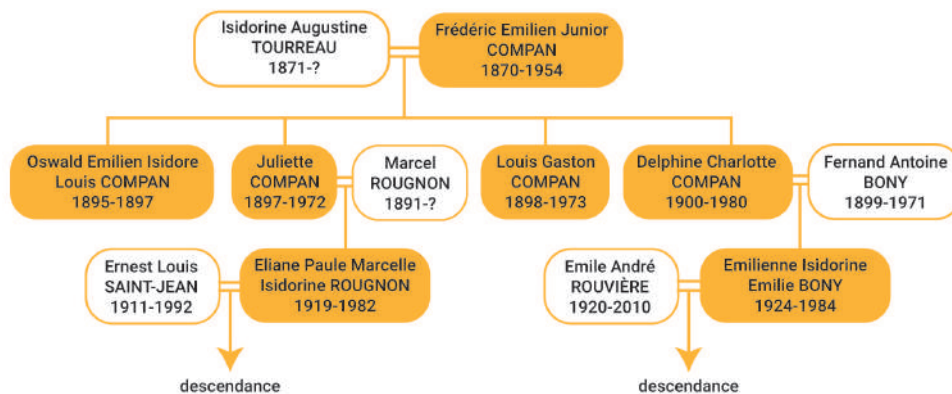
Isidorine Augustine TOURREAU 1871-?

Frédéric Emilien Junior COMPAN 1870-1954

Oswald Emilien Isidore Louis COMPAN 1895-1897

Juliette COMPAN 1897-1972

Marcel ROUGNON 1891-?

Louis Gaston COMPAN 1898-1973

Delphine Charlotte COMPAN 1900-1980

Fernand Antoine BONY 1899-1971

Ernest Louis SAINT-JEAN 1911-1992

Eliane Paule Marcelle Isidorine ROUGNON 1919-1982

Emile André ROUVIÈRE 1920-2010

Emilienne Isidorine Emilie BONY 1924-1984

descendance

descendance